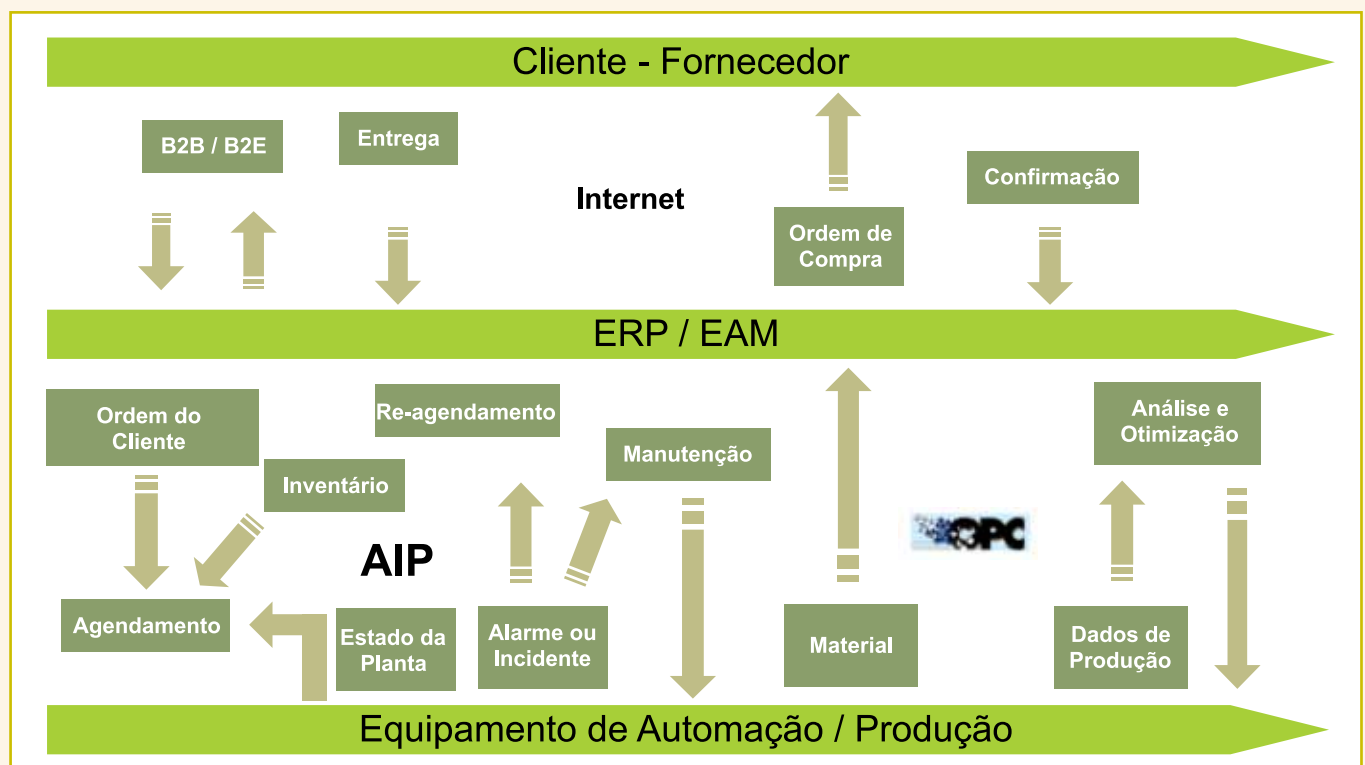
Cliente - Fornecedor

B2B / B2E

Entrega

Internet

Ordem de Compra

Confirmação

ERP / EAM

Ordem do Cliente

Re-agendamento

Manutenção

Análise e Otimização

Inventário

AIP

OPC

Agendamento

Estado da Planta

Alarme ou Incidente

Material

Dados de Produção

Equipamento de Automação / Produção